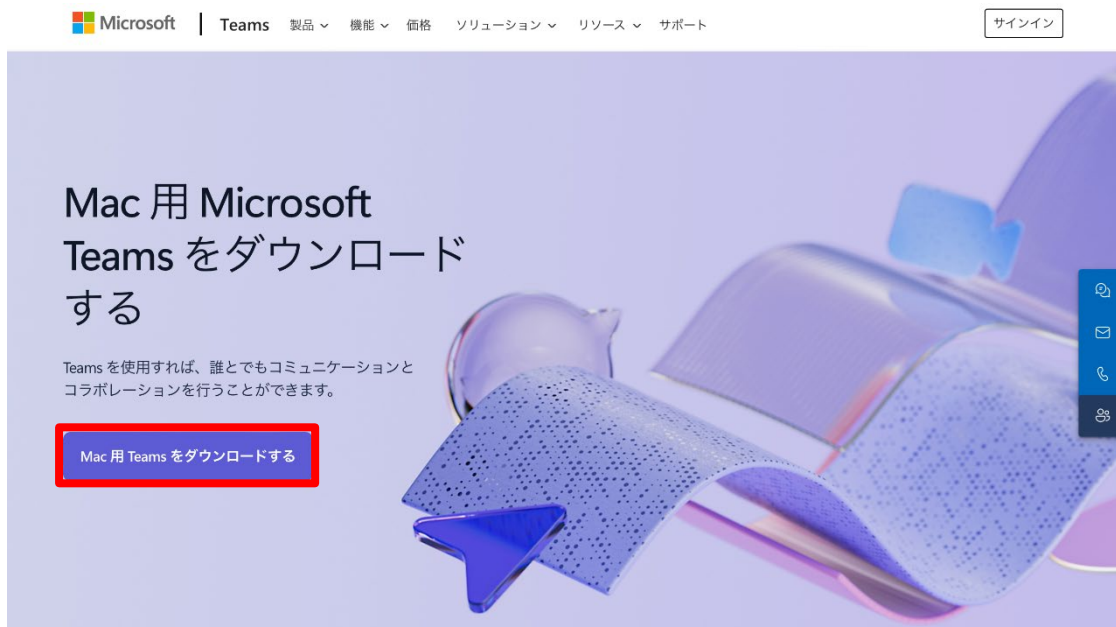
Microsoft | Teams 製品 機能 価格 ソリューション リソース サポート

サインイン

Mac 用 Microsoft Teams をダウンロードする

Teams を使用すれば、誰とでもコミュニケーションとコラボレーションを行うことができます。

Mac 用 Teams をダウンロードする